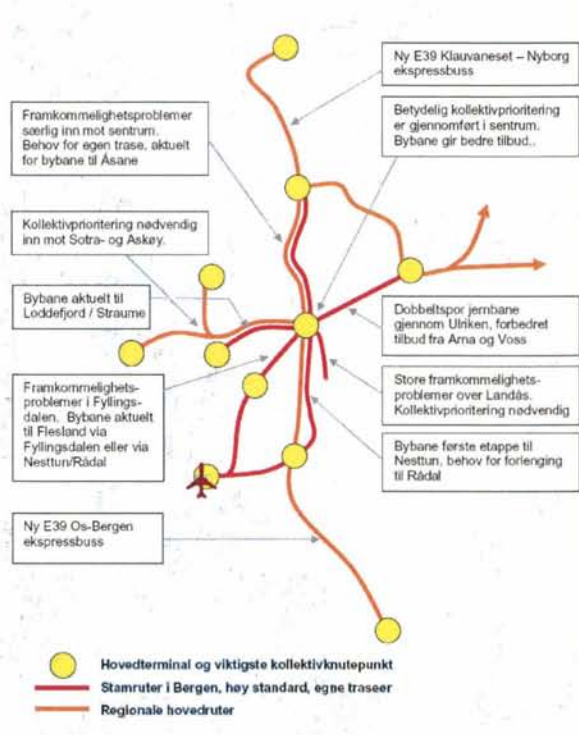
Ny E39 Klauvaneset – Nyborg ekspressbuss

Framkommelighetsproblemer særlig inn mot sentrum. Behov for egen trase, aktuelt for bybane til Åsane

Betydelig kollektivprioritering er gjennomført i sentrum. Bybane gir bedre tilbud..

Kollektivprioritering nødvendig inn mot Sotra- og Askøy.

Bybane aktuelt til Loddefjord / Straume

Dobbeltspor jernbane gjennom Ulriken, forbedret tilbud fra Arna og Voss

Framkommelighetsproblemer i Fyllingsdalen. Bybane aktuelt til Flesland via Fyllingsdalen eller via Nesttun/Rådal

Store framkommelighetsproblemer over Landås. Kollektivprioritering nødvendig

Bybane første etappe til Nesttun, behov for forlenging til Rådal

Ny E39 Os-Bergen ekspressbuss

Hovedterminal og viktigste kollektivknutepunkt
Stamruter i Bergen, høy standard, egne traseer
Regionale hovedruter